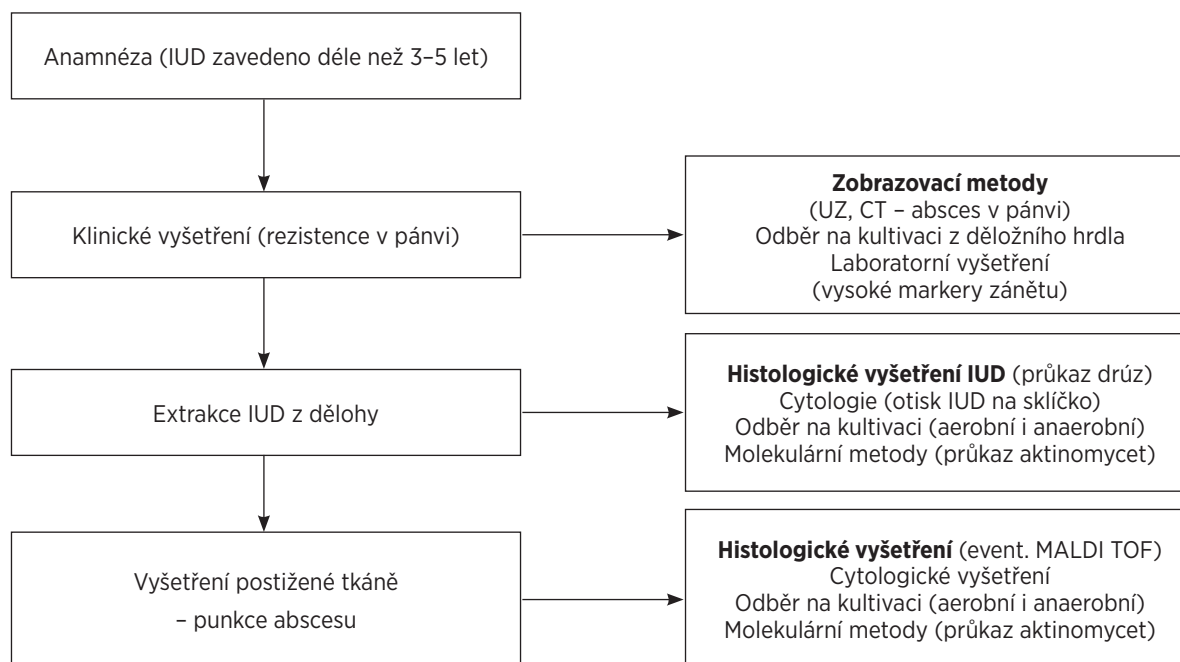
Anamnéza (IUD zavedeno déle než 3–5 let)

Klinické vyšetření (rezistence v pánvi)

**Zobrazovací metody**
(UZ, CT – absces v pánvi)
Odběr na kultivaci z děložního hrdla
Laboratorní vyšetření
(vysoké markery zánětu)

Extrakce IUD z dělohy

**Histologické vyšetření IUD** (průkaz drúz)
Cytologie (otisk IUD na sklíčko)
Odběr na kultivaci (aerobní i anaerobní)
Molekulární metody (průkaz aktinomycet)

Vyšetření postižené tkáně
– punkce abscesu

**Histologické vyšetření** (event. MALDI TOF)
Cytologické vyšetření
Odběr na kultivaci (aerobní i anaerobní)
Molekulární metody (průkaz aktinomycet)